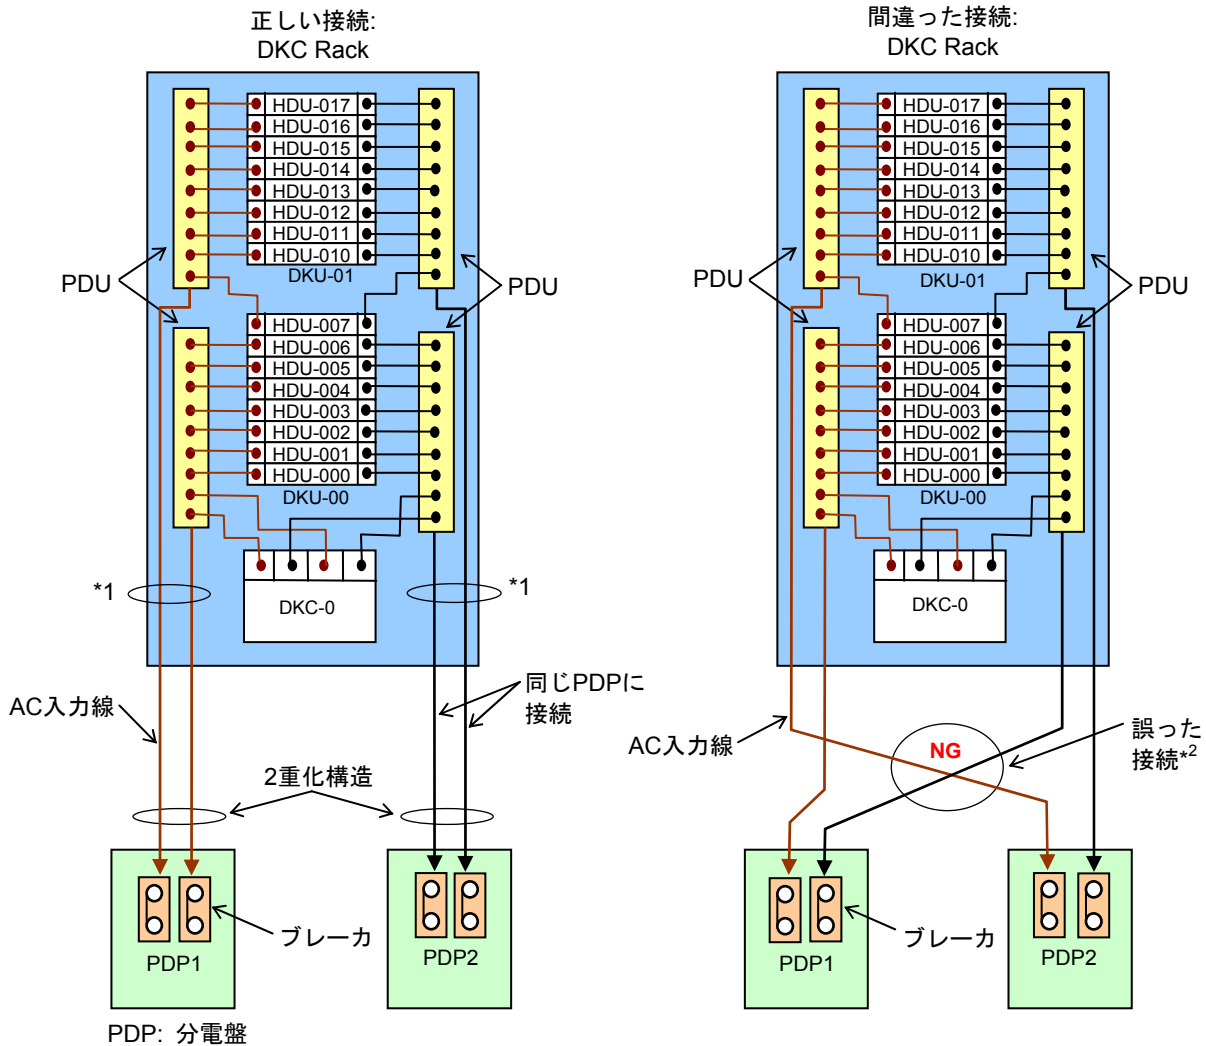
正しい接続:
DKC Rack

HDU-017
HDU-016
HDU-015
HDU-014
HDU-013
HDU-012
HDU-011
HDU-010
DKU-01

PDU
PDU

HDU-007
HDU-006
HDU-005
HDU-004
HDU-003
HDU-002
HDU-001
HDU-000
DKU-00

DKC-0

*1
*1

AC入力線
同じPDPに接続

2重化構造

PDP1
ブレーカ
PDP2

PDP: 分電盤

間違った接続:
DKC Rack

HDU-017
HDU-016
HDU-015
HDU-014
HDU-013
HDU-012
HDU-011
HDU-010
DKU-01

PDU
PDU

HDU-007
HDU-006
HDU-005
HDU-004
HDU-003
HDU-002
HDU-001
HDU-000
DKU-00

DKC-0

AC入力線
NG
誤った接続$^{*2}$

PDP1
ブレーカ
PDP2